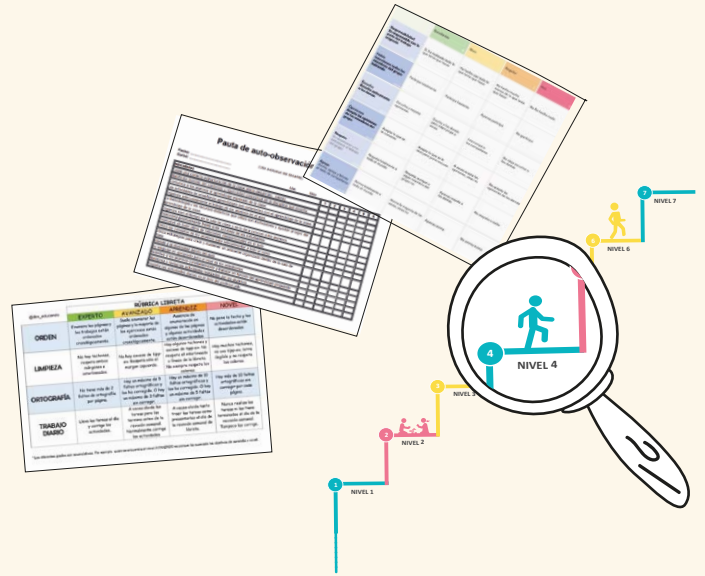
Pauta de auto-observación

RÚBRICA LIBRETA

| | EXPERTO | AVANZADO | APRENDIZ | NOVEL |
|---|---|---|---|---|
| ORDEN | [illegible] | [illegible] | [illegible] | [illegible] |
| LIMPIEZA | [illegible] | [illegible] | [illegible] | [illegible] |
| ORTOGRAFÍA | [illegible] | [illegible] | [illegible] | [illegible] |
| TRABAJO DIARIO | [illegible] | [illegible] | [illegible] | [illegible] |

1 NIVEL 1
2 NIVEL 2
3 NIVEL 3
4 NIVEL 4
6 NIVEL 6
7 NIVEL 7